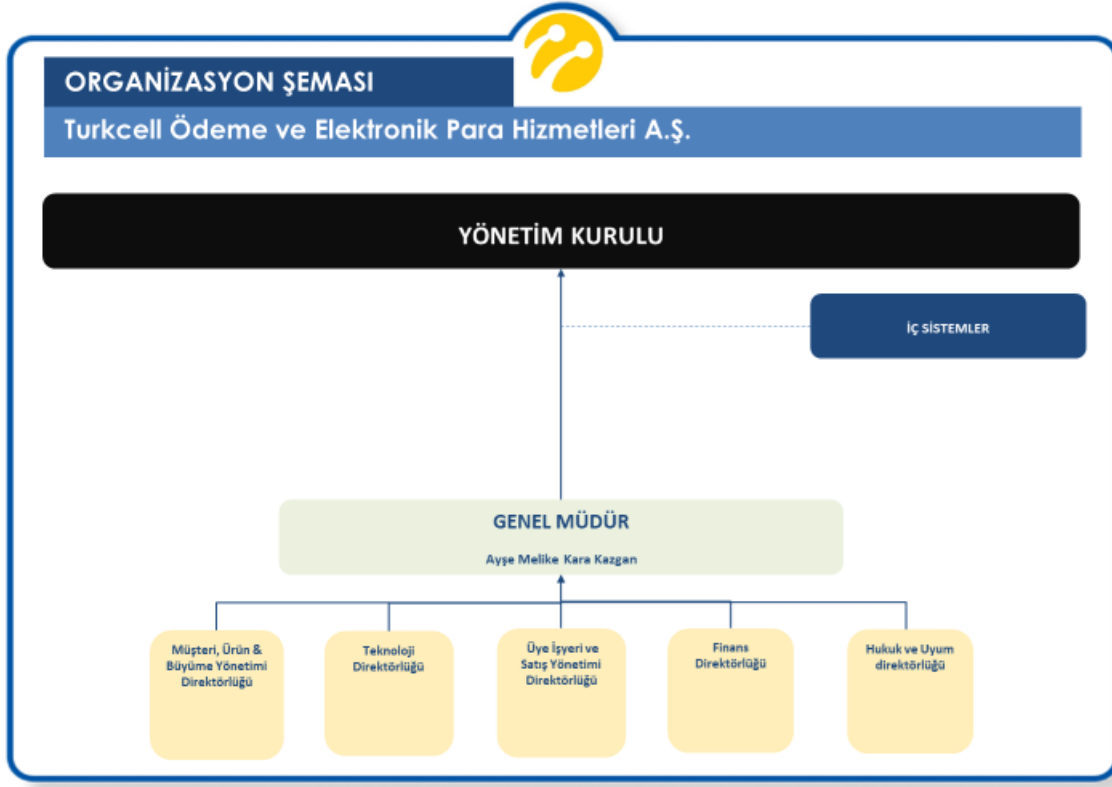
ORGANİZASYON ŞEMASI

Turkcell Ödeme ve Elektronik Para Hizmetleri A.Ş.

YÖNETİM KURULU

İÇ SİSTEMLER

GENEL MÜDÜR

Ayşe Melike Kara Kazgan

Müşteri, Ürün & Büyüme Yönetimi Direktörlüğü

Teknoloji Direktörlüğü

Üye İşyeri ve Satış Yönetimi Direktörlüğü

Finans Direktörlüğü

Hukuk ve Uyum direktörlüğü